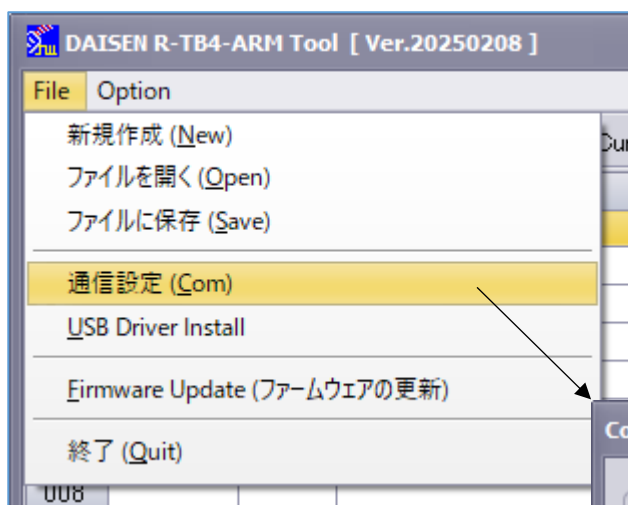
DAISEN R-TB4-ARM Tool [ Ver.20250208 ]

File Option

新規作成 (New)
ファイルを開く (Open)
ファイルに保存 (Save)
通信設定 (Com)
USB Driver Install
Firmware Update (ファームウェアの更新)
終了 (Quit)

Cur

Co

008